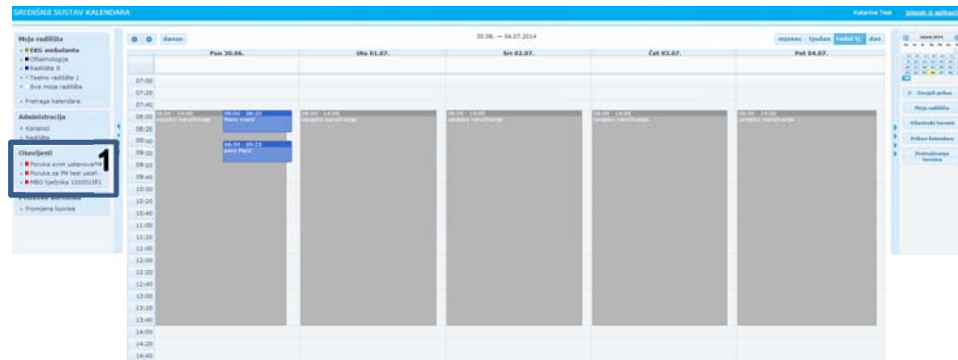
SREDIŠNJI SUSTAV KALENDARA

Katarina Ted   Izlazak iz aplikacije

Moja radilišta
EKG ambulanta
Oftalmologija
Radilište 5
Testno radilište 1
Sva moja radilišta

Pretraga kalendara

Administracija
Korisnici
Radilišta

1

Obavijesti
Poruka svim ustanovama
Poruka za PN test ustan
MBO tjednika 100001951

Postavke korisnika
Promjena lozinke

danas

30.06. — 04.07.2014

mjesec   tjedan   radni tj.   dan

Pon 30.06.   Uto 01.07.   Sri 02.07.   Čet 03.07.   Pet 04.07.

07:00
07:20
07:40
08:00
08:20
08:40
09:00
09:20
09:40
10:00
10:20
10:40
11:00
11:20
11:40
12:00
12:20
12:40
13:00
13:20
13:40
14:00
14:20
14:40

08:00 - 14:00 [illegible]
08:00 - 08:20 Marko Marić
08:50 - 09:20 pero Perić
08:00 - 14:00 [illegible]
08:00 - 14:00 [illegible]
08:00 - 14:00 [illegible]
08:00 - 14:00 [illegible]

Osvježi prikaz
Moja radilišta
Odaberite termin
Prikaz kalendara
Pretraživanje termina